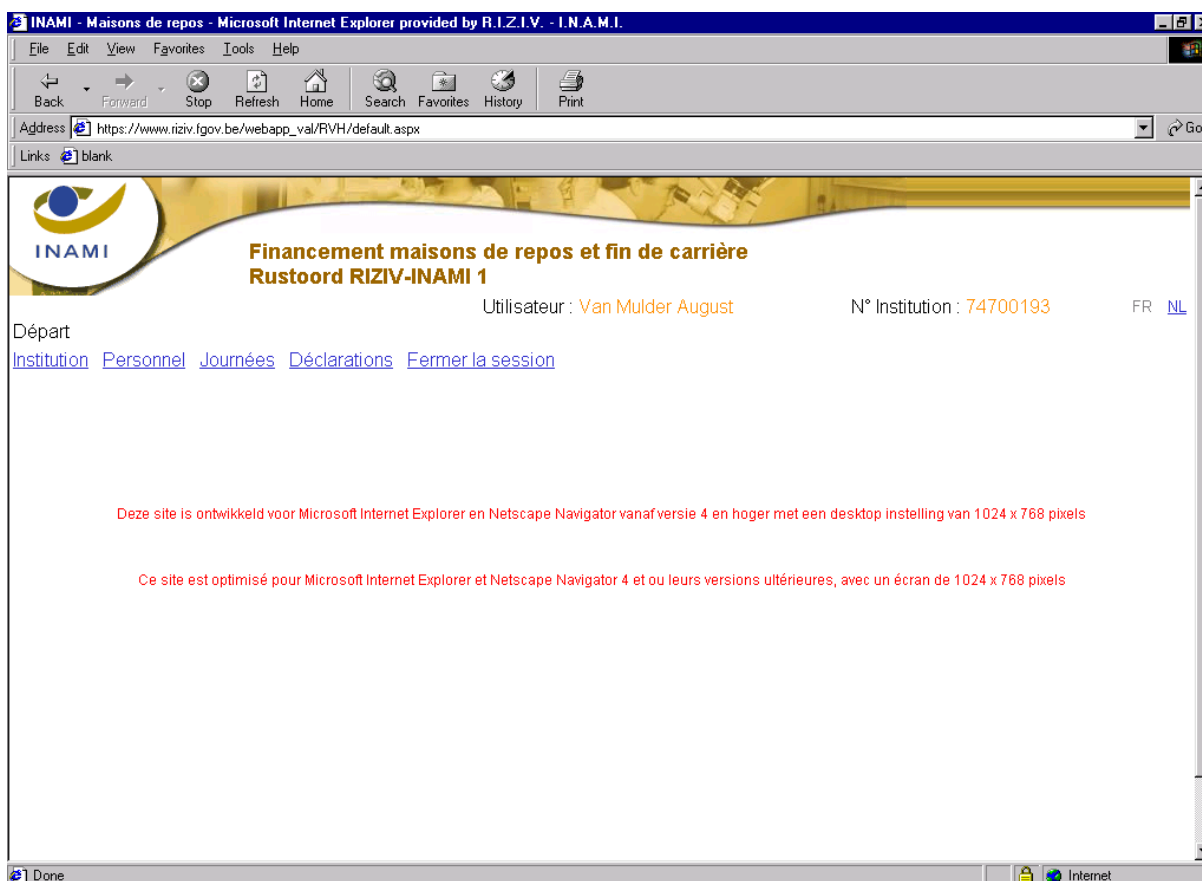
INAMI - Maisons de repos - Microsoft Internet Explorer provided by R.I.Z.I.V. - I.N.A.M.I.

File Edit View Favorites Tools Help

Back Forward Stop Refresh Home Search Favorites History Print

Address https://www.riziv.fgov.be/webapp_val/RVH/default.aspx

Go

Links blank

INAMI

Financement maisons de repos et fin de carrière
Rustoord RIZIV-INAMI 1

Utilisateur : Van Mulder August N° Institution : 74700193 FR NL

Départ

Institution Personnel Journées Déclarations Fermer la session

Deze site is ontwikkeld voor Microsoft Internet Explorer en Netscape Navigator vanaf versie 4 en hoger met een desktop instelling van 1024 x 768 pixels

Ce site est optimisé pour Microsoft Internet Explorer et Netscape Navigator 4 et ou leurs versions ultérieures, avec un écran de 1024 x 768 pixels

Done

Internet